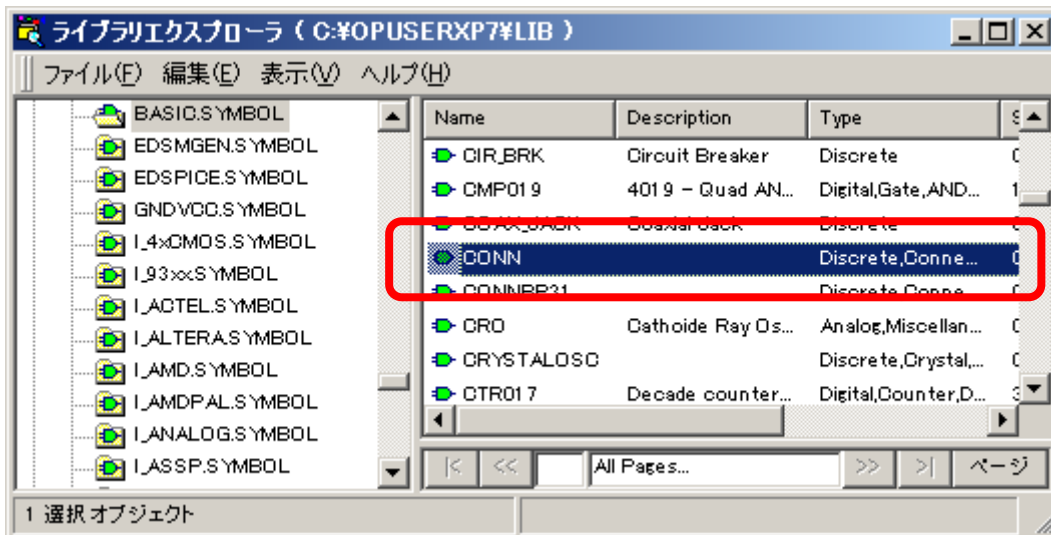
ライブラリエクスプローラ ( C:¥OPUSERXP7¥LIB )

ファイル(F) 編集(E) 表示(V) ヘルプ(H)

BASIC.SYMBOL
EDSMGEN.SYMBOL
EDSPICE.SYMBOL
GNDVCC.SYMBOL
I_4xCMOS.SYMBOL
I_93xxSYMBOL
I_ACTEL.SYMBOL
I_ALTERA.SYMBOL
I_AMD.SYMBOL
I_AMDPAL.SYMBOL
I_ANALOG.SYMBOL
I_ASSP.SYMBOL

| Name | Description | Type | S |
|---|---|---|---|
| CIR_BRK | Circuit Breaker | Discrete | C |
| CMP019 | 4019 - Quad AN... | Digital,Gate,AND... | 1 |
| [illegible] | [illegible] | Discrete | |
| CONN | | Discrete,Conne... | C |
| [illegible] | | Discrete,Conne... | C |
| CRO | Cathoide Ray Os... | Analog,Miscellan... | C |
| CRYSTALOSC | | Discrete,Crystal,... | C |
| CTR017 | Decade counter... | Digital,Counter,D... | 3 |

|< << All Pages... >> >| ページ

1 選択 オブジェクト